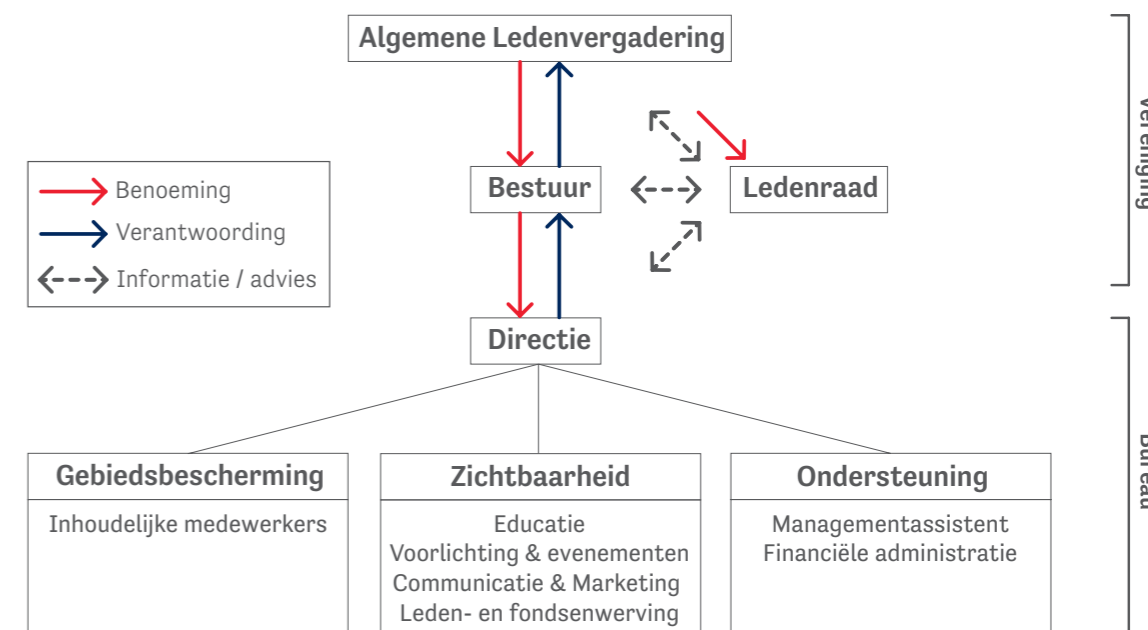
Algemene Ledenvergadering

Benoeming
Verantwoording
Informatie / advies

Bestuur

Ledenraad

Directie

Gebiedsbescherming
Inhoudelijke medewerkers

Zichtbaarheid
Educatie
Voorlichting & evenementen
Communicatie & Marketing
Leden- en fondsenwerving

Ondersteuning
Managementassistent
Financiële administratie

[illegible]

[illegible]